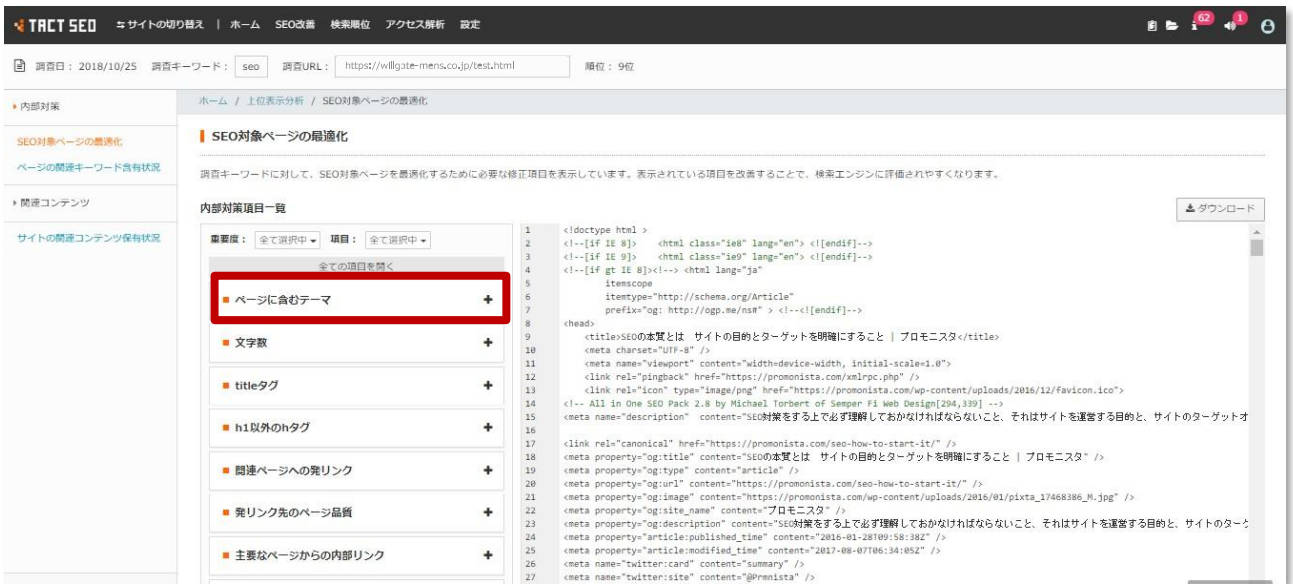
TACT SEO ⇆サイトの切り替え | ホーム SEO改善 検索順位 アクセス解析 設定

62 1

調査日：2018/10/25 調査キーワード：seo 調査URL：https://willgate-mens.co.jp/test.html 順位：9位

▸内部対策

SEO対象ページの最適化

ページの関連キーワード含有状況

▸関連コンテンツ

サイトの関連コンテンツ保有状況

ホーム / 上位表示分析 / SEO対象ページの最適化

SEO対象ページの最適化

調査キーワードに対して、SEO対象ページを最適化するために必要な修正項目を表示しています。表示されている項目を改善することで、検索エンジンに評価されやすくなります。

内部対策項目一覧

ダウンロード

重要度：全て選択中 項目：全て選択中

全ての項目を開く

■ ページに含むテーマ +
■ 文字数 +
■ titleタグ +
■ h1以外のhタグ +
■ 関連ページへの発リンク +
■ 発リンク先のページ品質 +
■ 主要なページからの内部リンク +

1 <!doctype html >
2 <!--[if IE 8]> <html class="ie8" lang="en"> <![endif]-->
3 <!--[if IE 9]> <html class="ie9" lang="en"> <![endif]-->
4 <!--[if gt IE 8]><!--> <html lang="ja"
5 itemscope
6 itemtype="http://schema.org/Article"
7 prefix="og: http://ogp.me/ns#" > <!--<![endif]-->
8 <head>
9 <title>SEOの本質とは サイトの目的とターゲットを明確にすること | プロモニスタ</title>
10 <meta charset="UTF-8" />
11 <meta name="viewport" content="width=device-width, initial-scale=1.0">
12 <link rel="pingback" href="https://promonista.com/xmlrpc.php" />
13 <link rel="icon" type="image/png" href="https://promonista.com/wp-content/uploads/2016/12/favicon.ico">
14 <!-- All in One SEO Pack 2.8 by Michael Torbert of Semper Fi Web Design[294,339] -->
15 <meta name="description" content="SEO対策をする上で必ず理解しておかなければならないこと、それはサイトを運営する目的と、サイトのターゲットオ
16
17 <link rel="canonical" href="https://promonista.com/seo-how-to-start-it/" />
18 <meta property="og:title" content="SEOの本質とは サイトの目的とターゲットを明確にすること | プロモニスタ" />
19 <meta property="og:type" content="article" />
20 <meta property="og:url" content="https://promonista.com/seo-how-to-start-it/" />
21 <meta property="og:image" content="https://promonista.com/wp-content/uploads/2016/01/pixta_17468386_M.jpg" />
22 <meta property="og:site_name" content="プロモニスタ" />
23 <meta property="og:description" content="SEO対策をする上で必ず理解しておかなければならないこと、それはサイトを運営する目的と、サイトのターク
24 <meta property="article:published_time" content="2016-01-28T09:58:38Z" />
25 <meta property="article:modified_time" content="2017-08-07T06:34:05Z" />
26 <meta name="twitter:card" content="summary" />
27 <meta name="twitter:site" content="@Prmnista" />